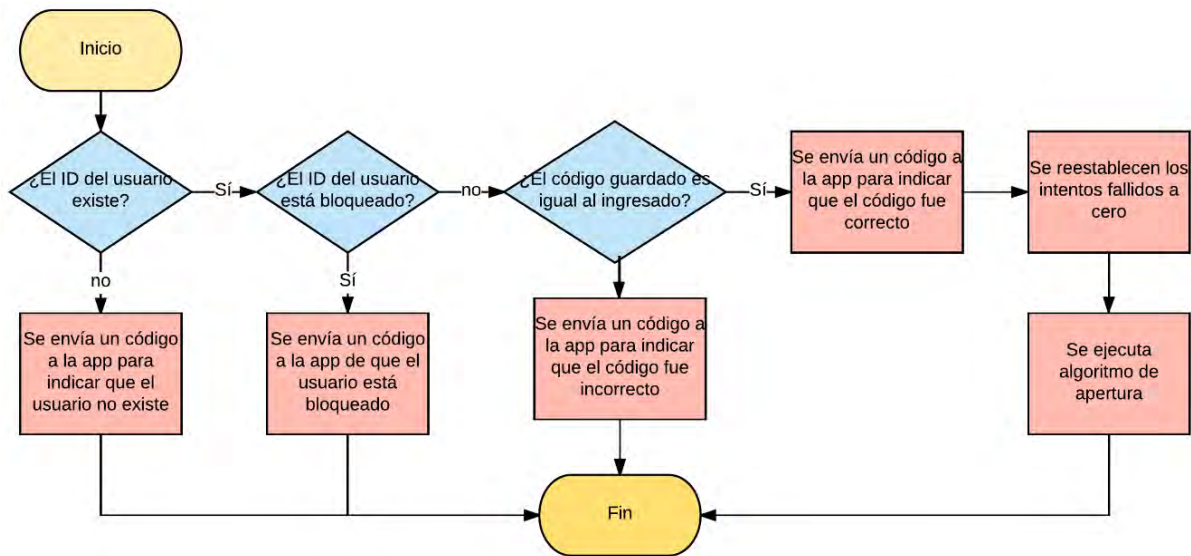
Inicio

¿El ID del usuario existe?

Sí

¿El ID del usuario está bloqueado?

no

¿El código guardado es igual al ingresado?

Sí

Se envía un código a la app para indicar que el código fue correcto

Se reestablecen los intentos fallidos a cero

no

Sí

Se envía un código a la app para indicar que el usuario no existe

Se envía un código a la app de que el usuario está bloqueado

Se envía un código a la app para indicar que el código fue incorrecto

Se ejecuta algoritmo de apertura

Fin